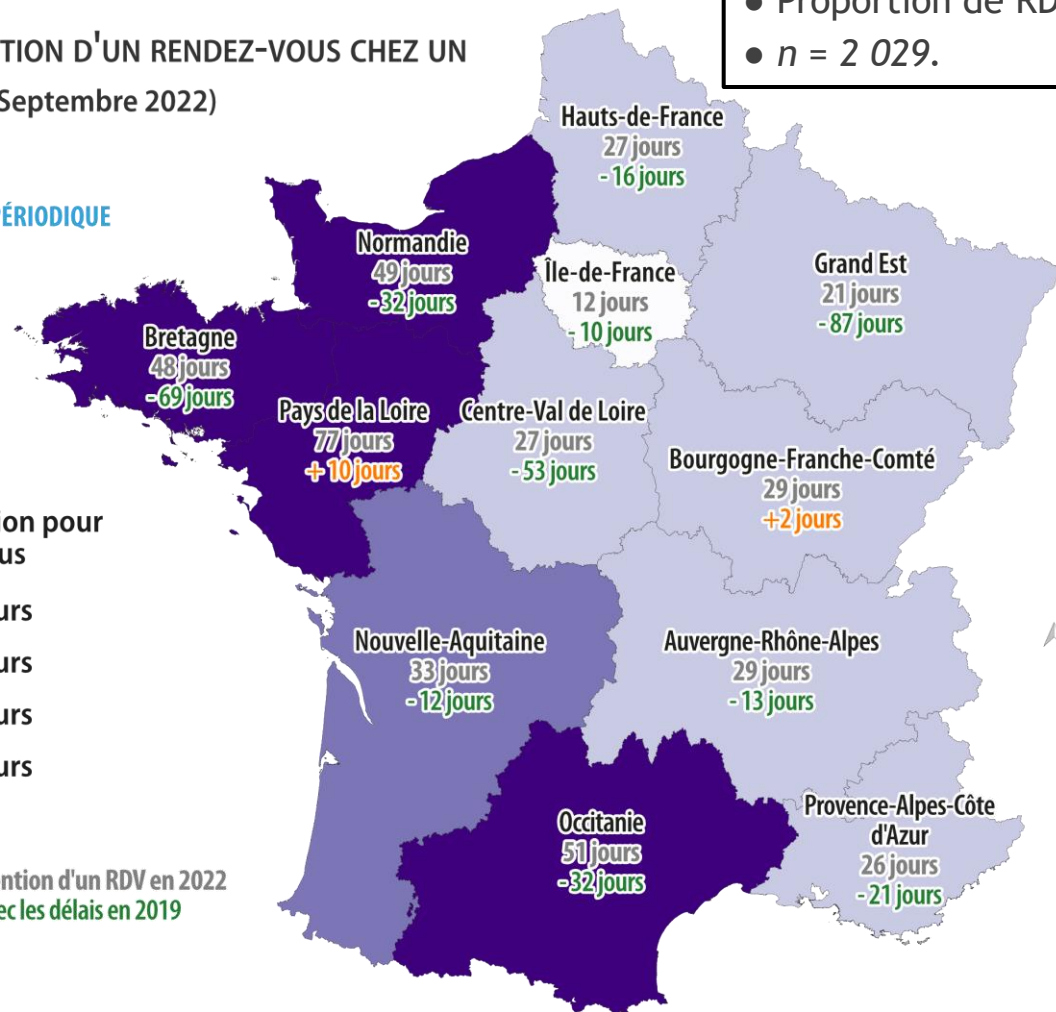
TION D'UN RENDEZ-VOUS CHEZ UN
Septembre 2022)

ÉRIODIQUE

ion pour
us

urs

urs

urs

urs

ntion d'un RDV en 2022
ec les délais en 2019

● Proportion de RD
● n = 2 029.

Hauts-de-France
27 jours
- 16 jours

Normandie
49 jours
- 32 jours

Île-de-France
12 jours
- 10 jours

Grand Est
21 jours
- 87 jours

Bretagne
48 jours
- 69 jours

Pays de la Loire
77 jours
+ 10 jours

Centre-Val de Loire
27 jours
- 53 jours

Bourgogne-Franche-Comté
29 jours
+2 jours

Nouvelle-Aquitaine
33 jours
- 12 jours

Auvergne-Rhône-Alpes
29 jours
- 13 jours

Occitanie
51 jours
- 32 jours

Provence-Alpes-Côte d'Azur
26 jours
- 21 jours